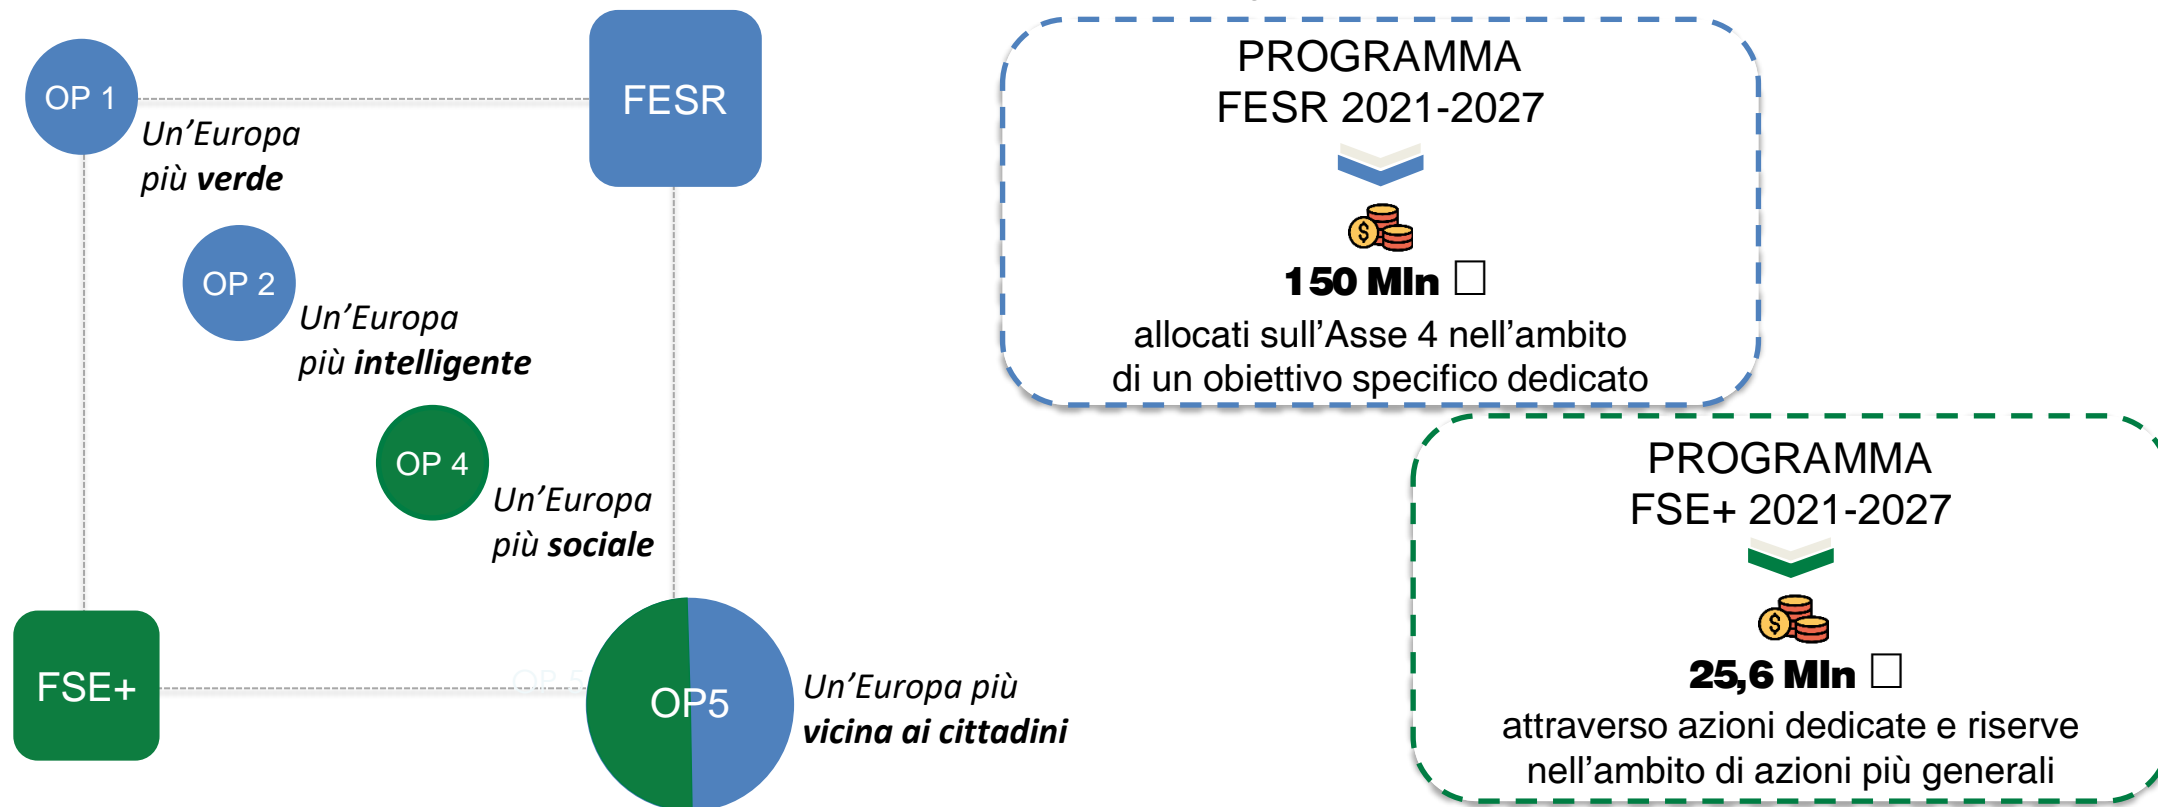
OP 1

Un'Europa più **verde**

FESR

OP 2

Un'Europa più **intelligente**

OP 4

Un'Europa più **sociale**

FSE+

OP5

Un'Europa più **vicina ai cittadini**

PROGRAMMA FESR 2021-2027

**150 Mln** □

allocati sull'Asse 4 nell'ambito di un obiettivo specifico dedicato

PROGRAMMA FSE+ 2021-2027

**25,6 Mln** □

attraverso azioni dedicate e riserve nell'ambito di azioni più generali